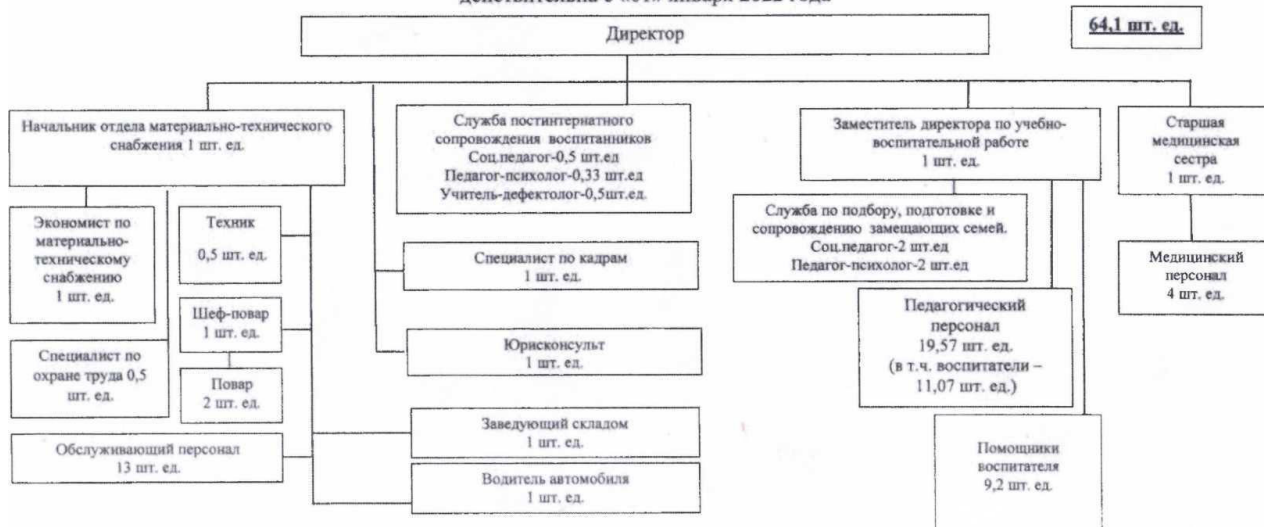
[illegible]

64,1 шт. ед.

Директор

Начальник отдела материально-технического снабжения 1 шт. ед.

Экономист по материально-техническому снабжению 1 шт. ед.

Техник 0,5 шт. ед.

Шеф-повар 1 шт. ед.

Повар 2 шт. ед.

Специалист по охране труда 0,5 шт. ед.

Обслуживающий персонал 13 шт. ед.

Служба постинтернатного сопровождения воспитанников
Соц.педагог-0,5 шт.ед
Педагог-психолог-0,33 шт.ед
Учитель-дефектолог-0,5шт.ед.

Специалист по кадрам 1 шт. ед.

Юрисконсульт 1 шт. ед.

Заведующий складом 1 шт. ед.

Водитель автомобиля 1 шт. ед.

Заместитель директора по учебно-воспитательной работе 1 шт. ед.

Служба по подбору, подготовке и сопровождению замещающих семей.
Соц.педагог-2 шт.ед
Педагог-психолог-2 шт.ед

Педагогический персонал 19,57 шт. ед. (в т.ч. воспитатели – 11,07 шт. ед.)

Помощники воспитателя 9,2 шт. ед.

Старшая медицинская сестра 1 шт. ед.

Медицинский персонал 4 шт. ед.